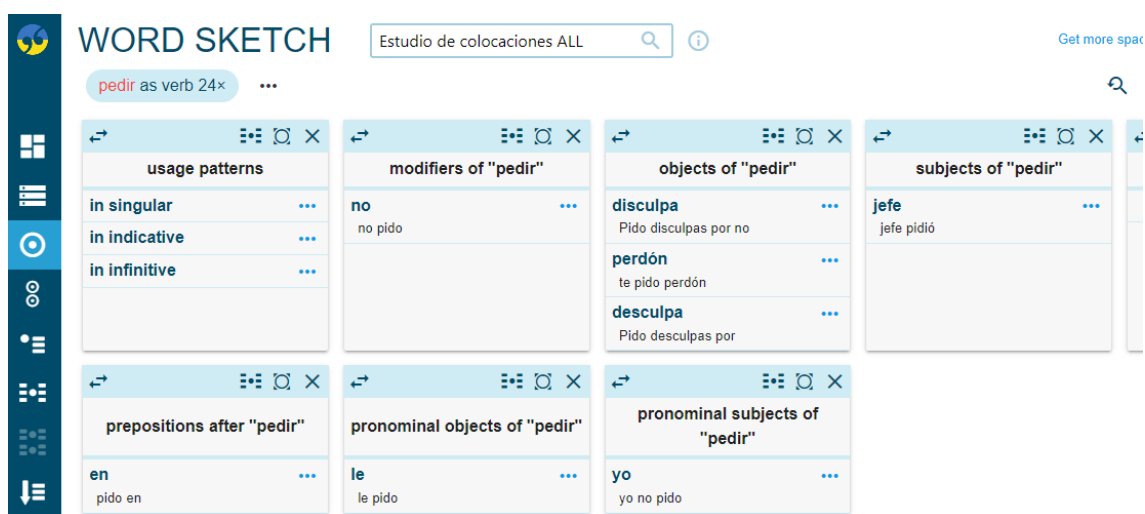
WORD SKETCH

Estudio de colocaciones ALL

Get more spac

pedir as verb 24×

usage patterns
in singular
in indicative
in infinitive

modifiers of "pedir"
no
no pido

objects of "pedir"
disculpa
Pido disculpas por no
perdón
te pido perdón
desculpa
Pido desculpas por

subjects of "pedir"
jefe
jefe pidió

prepositions after "pedir"
en
pido en

pronominal objects of "pedir"
le
le pido

pronominal subjects of "pedir"
yo
yo no pido